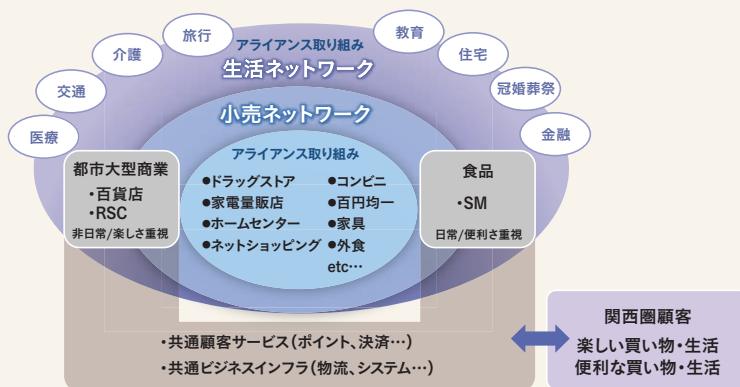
医療

交通

介護

旅行

アライアンス取り組み
生活ネットワーク

教育

住宅

冠婚葬祭

金融

小売ネットワーク

都市大型商業
・百貨店
・RSC
非日常/楽しさ重視

アライアンス取り組み
●ドラッグストア
●家電量販店
●ホームセンター
●ネットショッピング
●コンビニ
●百円均一
●家具
●外食
etc…

食品
・SM
日常/便利さ重視

・共通顧客サービス（ポイント、決済…）
・共通ビジネスインフラ（物流、システム…）

関西圏顧客
楽しい買い物・生活
便利な買い物・生活